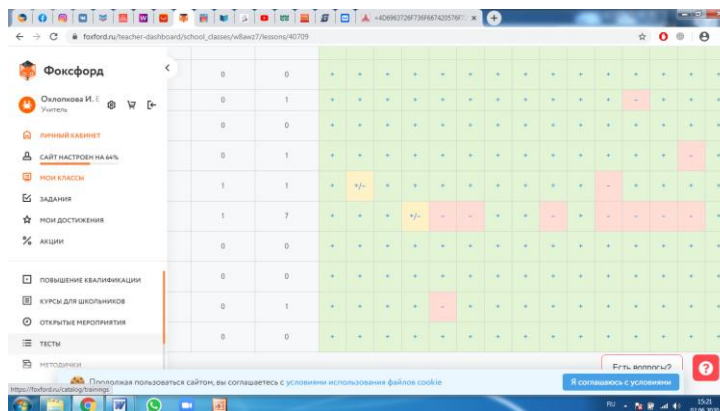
=4D6967726F736F67420576F ×

foxford.ru/teacher-dashboard/school_classes/w8awz7/lessons/40709

Фоксфорд

Оклопкова И. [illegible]
Учитель

ЛИЧНЫЙ КАБИНЕТ

САЙТ НАСТРОЕН НА 64%

МОИ КЛАССЫ

ЗАДАНИЯ

МОИ ДОСТИЖЕНИЯ

АКЦИИ

ПОВЫШЕНИЕ КВАЛИФИКАЦИИ

КУРСЫ ДЛЯ ШКОЛЬНИКОВ

ОТКРЫТЫЕ МЕРОПРИЯТИЯ

ТЕСТЫ

МЕТОДИЧКИ

| 0 | 0 | + | + | + | + | + | + | + | + | + | + | + | + | + | + | + | + | + |
|---|---|---|---|---|---|---|---|---|---|---|---|---|---|---|---|---|---|---|
| 0 | 1 | + | + | + | + | + | + | + | + | + | + | + | + | + | – | + | + | + |
| 0 | 0 | + | + | + | + | + | + | + | + | + | + | + | + | + | + | + | + | + |
| 0 | 1 | + | + | + | + | + | + | + | + | + | + | + | + | + | + | + | – | + |
| 1 | 1 | + | +/- | + | + | + | + | + | + | + | + | + | – | + | + | + | + | + |
| 1 | 7 | + | + | + | +/- | – | – | + | + | – | + | – | – | – | + | – | – | – |
| 0 | 0 | + | + | + | + | + | + | + | + | + | + | + | + | + | + | + | + | + |
| 0 | 0 | + | + | + | + | + | + | + | + | + | + | + | + | + | + | + | + | + |
| 0 | 1 | + | + | + | + | – | + | + | + | + | + | + | + | + | + | + | + | + |
| 0 | 0 | + | + | + | + | + | + | + | + | + | + | + | + | + | + | + | + | + |

Есть вопросы?

https://foxford.ru/catalog/trainings

Продолжая пользоваться сайтом, вы соглашаетесь с условиями использования файлов cookie

Я соглашаюсь с условиями

RU 15:21